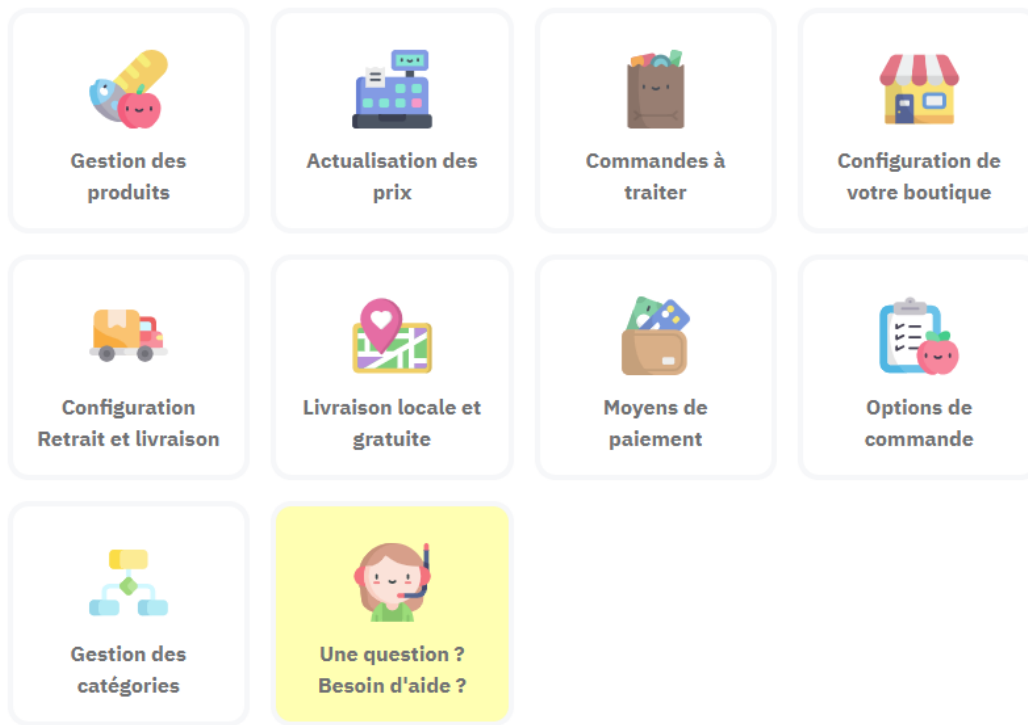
Gestion des produits

Actualisation des prix

Commandes à traiter

Configuration de votre boutique

Configuration Retrait et livraison

Livraison locale et gratuite

Moyens de paiement

Options de commande

Gestion des catégories

Une question ? Besoin d'aide ?